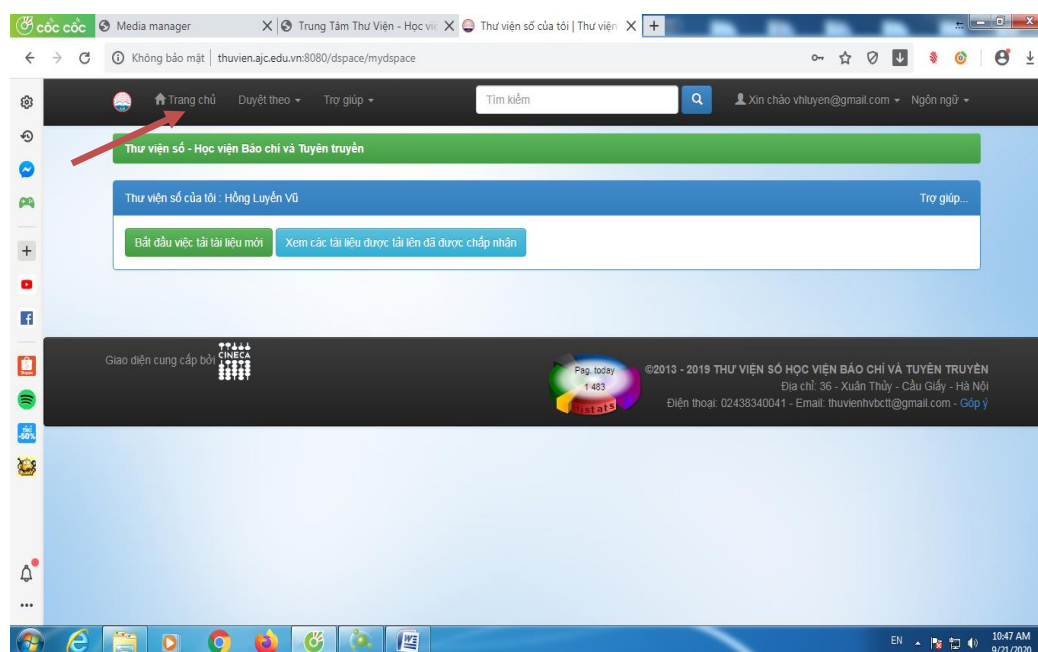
cốc cốc
Media manager
Trung Tâm Thư Viện - Học việ
Thư viện số của tôi | Thư viện
Không bảo mật | thuvien.ajc.edu.vn:8080/dspace/mydspace

Trang chủ Duyệt theo Trợ giúp
Tìm kiếm
Xin chào vhluyen@gmail.com Ngôn ngữ

Thư viện số - Học viện Báo chí và Tuyên truyền

Thư viện số của tôi : Hồng Luyến Vũ
Trợ giúp...

Bắt đầu việc tải tài liệu mới
Xem các tài liệu được tải lên đã được chấp nhận

Giao diện cung cấp bởi CINECA

Pag. today
1 483
Histats

©2013 - 2019 THƯ VIỆN SỐ HỌC VIỆN BÁO CHÍ VÀ TUYÊN TRUYỀN
Địa chỉ: 36 - Xuân Thủy - Cầu Giấy - Hà Nội
Điện thoại: 02438340041 - Email: thuvienhvbctt@gmail.com - Góp ý

EN
10:47 AM
9/21/2020